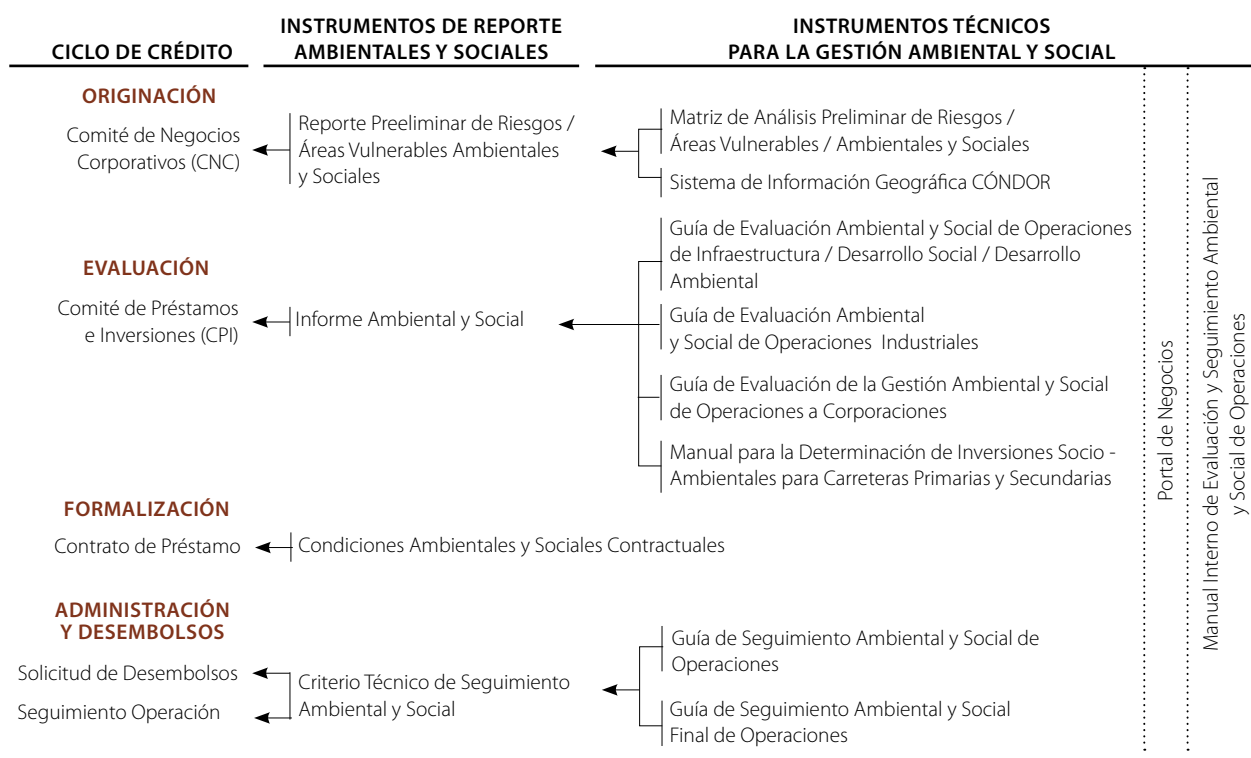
CICLO DE CRÉDITO

INSTRUMENTOS DE REPORTE AMBIENTALES Y SOCIALES

INSTRUMENTOS TÉCNICOS PARA LA GESTIÓN AMBIENTAL Y SOCIAL

ORIGINACIÓN

Comité de Negocios Corporativos (CNC)

Reporte Preeliminar de Riesgos / Áreas Vulnerables Ambientales y Sociales

Matriz de Análisis Preliminar de Riesgos / Áreas Vulnerables / Ambientales y Sociales

Sistema de Información Geográfica CÓNDOR

EVALUACIÓN

Comité de Préstamos e Inversiones (CPI)

Informe Ambiental y Social

Guía de Evaluación Ambiental y Social de Operaciones de Infraestructura / Desarrollo Social / Desarrollo Ambiental

Guía de Evaluación Ambiental y Social de Operaciones Industriales

Guía de Evaluación de la Gestión Ambiental y Social de Operaciones a Corporaciones

Manual para la Determinación de Inversiones Socio - Ambientales para Carreteras Primarias y Secundarias

FORMALIZACIÓN

Contrato de Préstamo

Condiciones Ambientales y Sociales Contractuales

ADMINISTRACIÓN Y DESEMBOLSOS

Solicitud de Desembolsos

Seguimiento Operación

Criterio Técnico de Seguimiento Ambiental y Social

Guía de Seguimiento Ambiental y Social de Operaciones

Guía de Seguimiento Ambiental y Social Final de Operaciones

Portal de Negocios

Manual Interno de Evaluación y Seguimiento Ambiental y Social de Operaciones